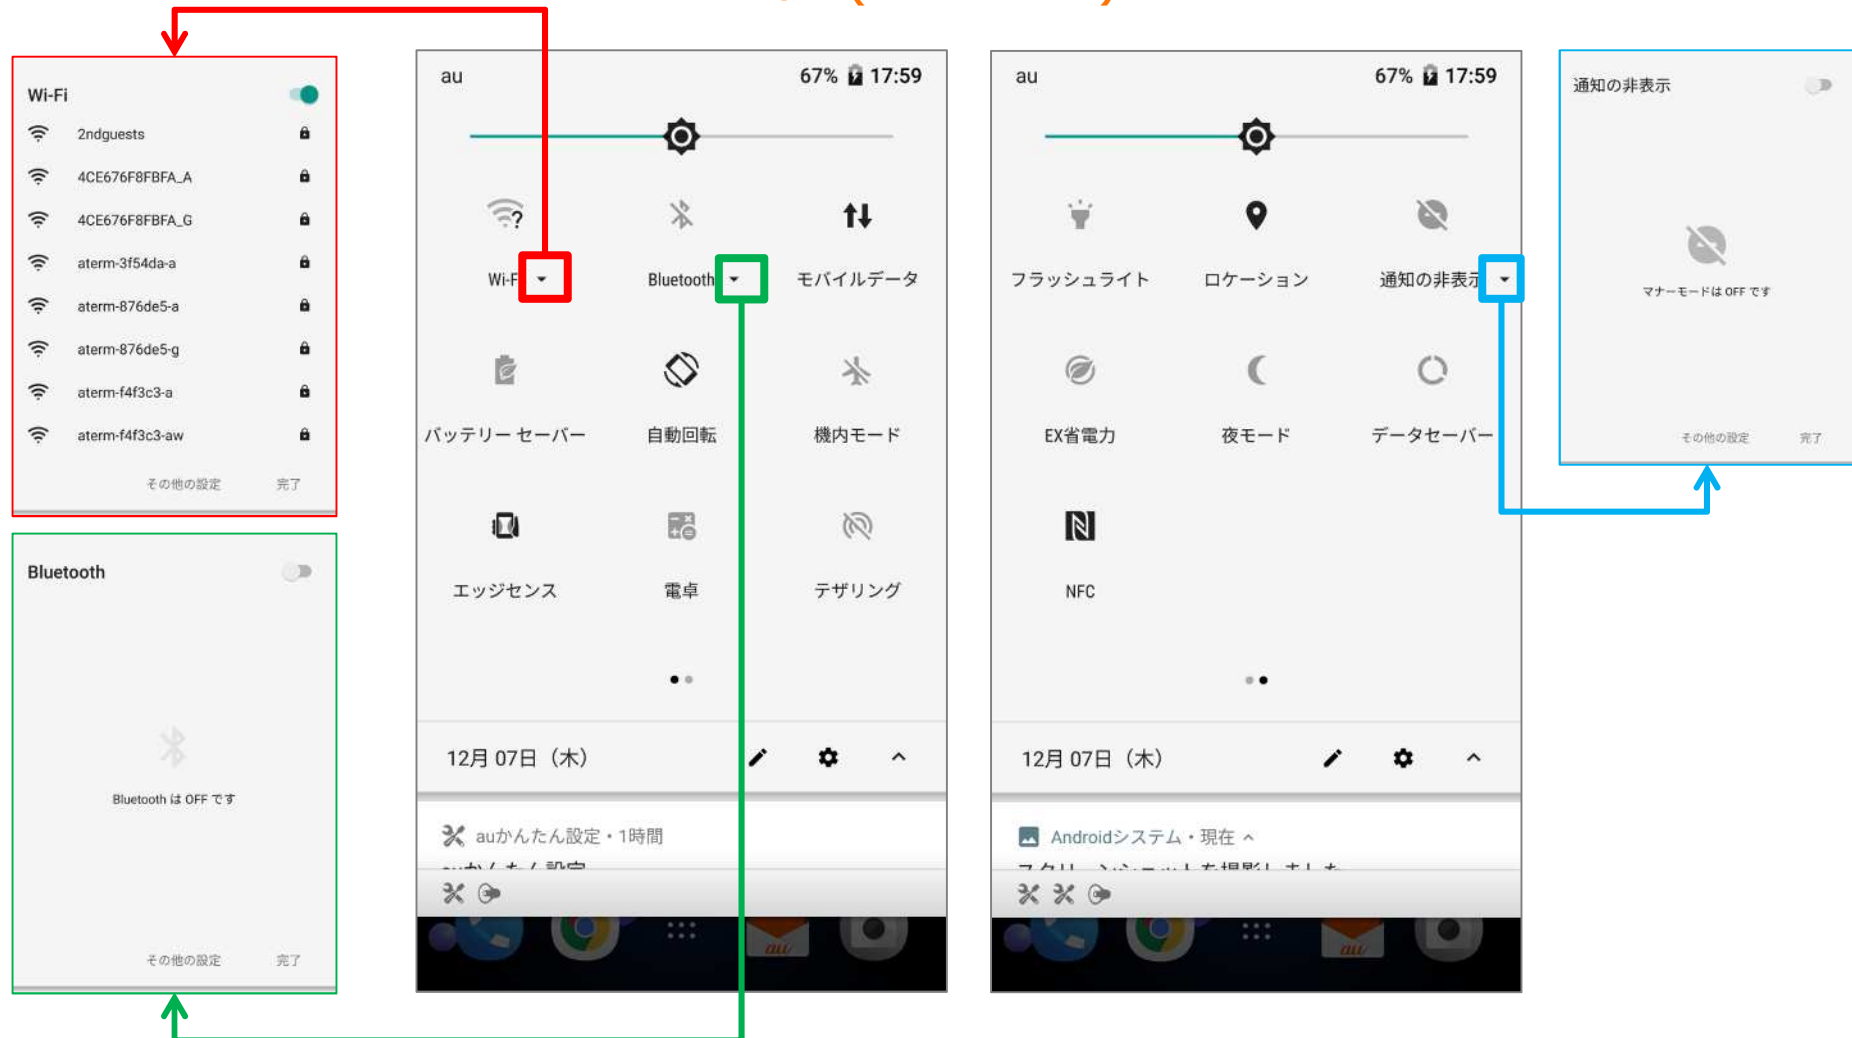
Wi-Fi
2ndguests
4CE676F8FBFA_A
4CE676F8FBFA_G
aterm-3f54da-a
aterm-876de5-a
aterm-876de5-g
aterm-f4f3c3-a
aterm-f4f3c3-aw
その他の設定 完了

Bluetooth
Bluetooth は OFF です
その他の設定 完了

au 67% 17:59
Wi-Fi
Bluetooth
モバイルデータ
バッテリー セーバー
自動回転
機内モード
エッジセンス
電卓
テザリング
12月 07日（木）
auかんたん設定・1時間
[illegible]

au 67% 17:59
フラッシュライト
ロケーション
通知の非表示
EX省電力
夜モード
データセーバー
NFC
12月 07日（木）
Androidシステム・現在
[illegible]

通知の非表示
マナーモードは OFF です
その他の設定 完了